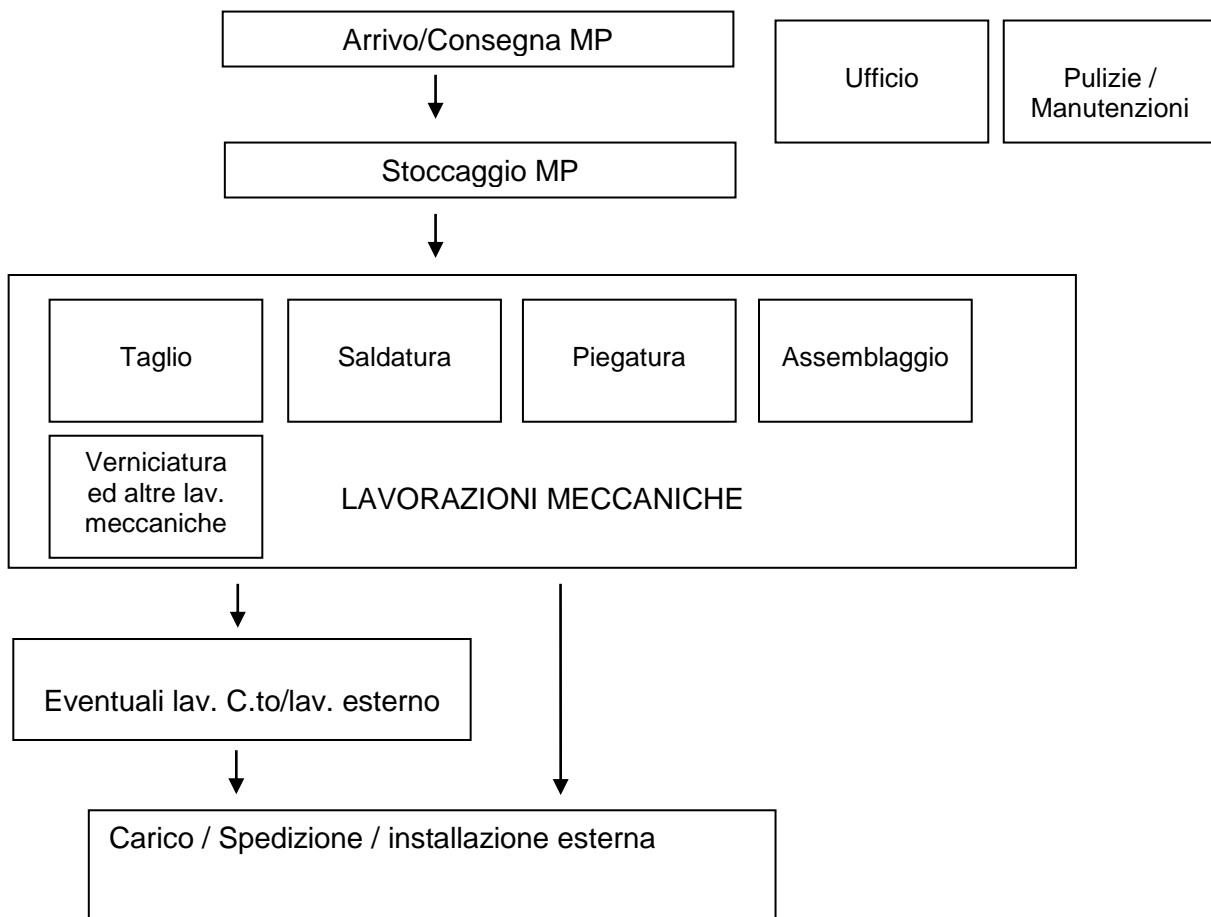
Arrivo/Consegna MP

Ufficio

Pulizie / Manutenzioni

Stoccaggio MP

Taglio

Saldatura

Piegatura

Assemblaggio

Verniciatura ed altre lav. meccaniche

LAVORAZIONI MECCANICHE

Eventuali lav. C.to/lav. esterno

Carico / Spedizione / installazione esterna